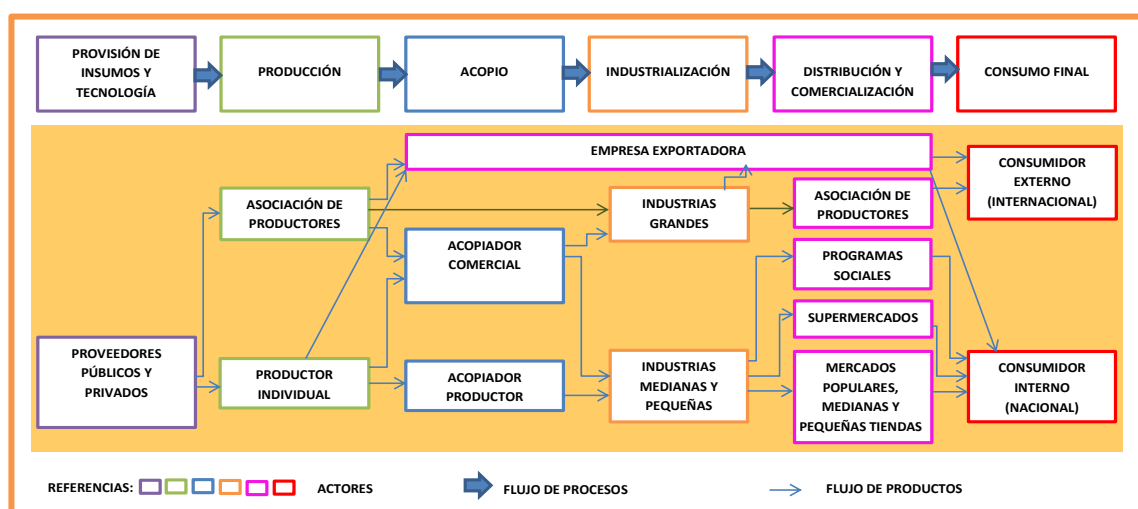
PROVISIÓN DE INSUMOS Y TECNOLOGÍA

PRODUCCIÓN

ACOPIO

INDUSTRIALIZACIÓN

DISTRIBUCIÓN Y COMERCIALIZACIÓN

CONSUMO FINAL

EMPRESA EXPORTADORA

ASOCIACIÓN DE PRODUCTORES

INDUSTRIAS GRANDES

ASOCIACIÓN DE PRODUCTORES

CONSUMIDOR EXTERNO (INTERNACIONAL)

ACOPIADOR COMERCIAL

PROGRAMAS SOCIALES

SUPERMERCADOS

PROVEEDORES PÚBLICOS Y PRIVADOS

PRODUCTOR INDIVIDUAL

ACOPIADOR PRODUCTOR

INDUSTRIAS MEDIANAS Y PEQUEÑAS

MERCADOS POPULARES, MEDIANAS Y PEQUEÑAS TIENDAS

CONSUMIDOR INTERNO (NACIONAL)

REFERENCIAS: ACTORES FLUJO DE PROCESOS FLUJO DE PRODUCTOS